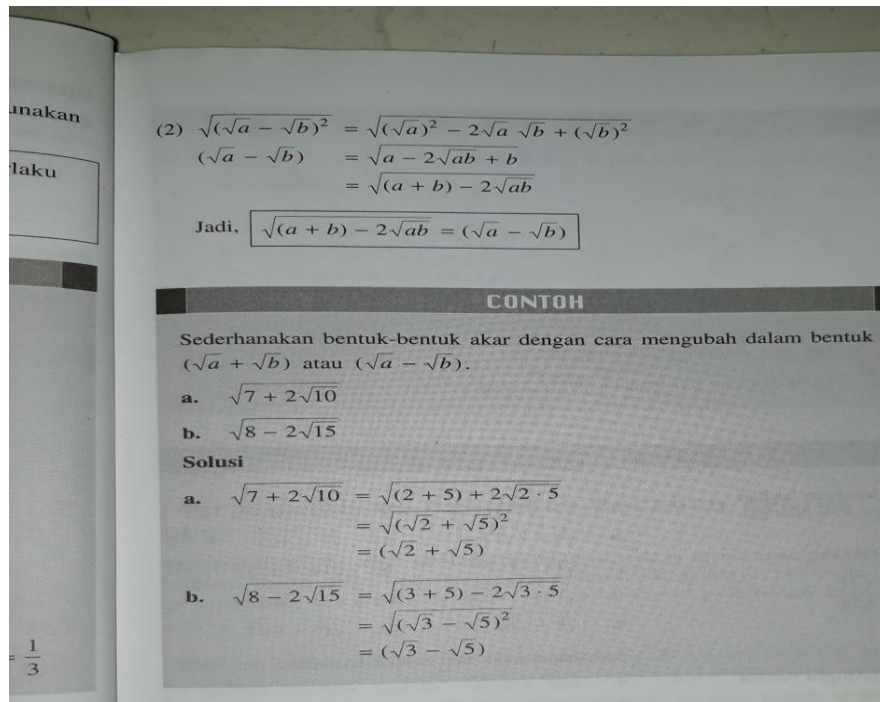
unakan

laku

$= \frac{1}{3}$

(2) $\sqrt{(\sqrt{a} - \sqrt{b})^2} = \sqrt{(\sqrt{a})^2 - 2\sqrt{a}\sqrt{b} + (\sqrt{b})^2}$
$(\sqrt{a} - \sqrt{b}) = \sqrt{a - 2\sqrt{ab} + b}$
$= \sqrt{(a + b) - 2\sqrt{ab}}$

Jadi, $\sqrt{(a + b) - 2\sqrt{ab}} = (\sqrt{a} - \sqrt{b})$

CONTOH

Sederhanakan bentuk-bentuk akar dengan cara mengubah dalam bentuk $(\sqrt{a} + \sqrt{b})$ atau $(\sqrt{a} - \sqrt{b})$.

a. $\sqrt{7 + 2\sqrt{10}}$

b. $\sqrt{8 - 2\sqrt{15}}$

Solusi

a. $\sqrt{7 + 2\sqrt{10}} = \sqrt{(2 + 5) + 2\sqrt{2 \cdot 5}}$
$= \sqrt{(\sqrt{2} + \sqrt{5})^2}$
$= (\sqrt{2} + \sqrt{5})$

b. $\sqrt{8 - 2\sqrt{15}} = \sqrt{(3 + 5) - 2\sqrt{3 \cdot 5}}$
$= \sqrt{(\sqrt{3} - \sqrt{5})^2}$
$= (\sqrt{3} - \sqrt{5})$